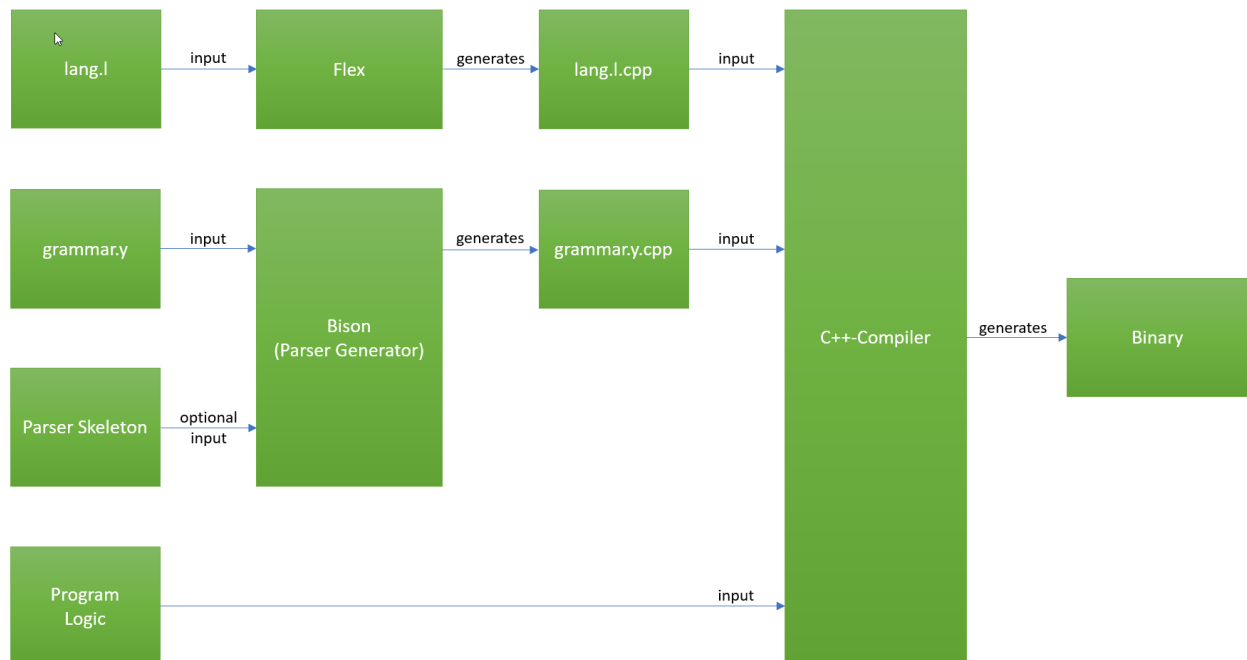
lang.l

input

Flex

generates

lang.l.cpp

input

grammar.y

input

Bison
(Parser Generator)

generates

grammar.y.cpp

input

Parser Skeleton

optional input

C++-Compiler

generates

Binary

Program Logic

input